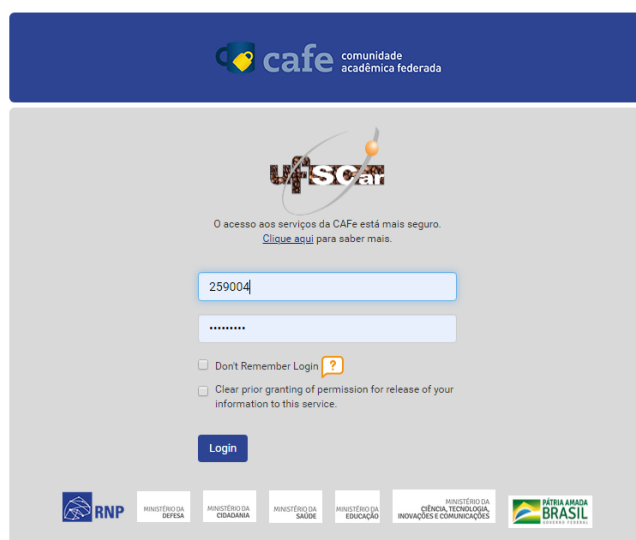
cafe comunidade acadêmica federada

ufscar

O acesso aos serviços da CAFe está mais seguro.
Clique aqui para saber mais.

259004

••••••••••

Don't Remember Login ?

Clear prior granting of permission for release of your information to this service.

Login

RNP MINISTÉRIO DA DEFESA MINISTÉRIO DA CIDADANIA MINISTÉRIO DA SAÚDE MINISTÉRIO DA EDUCAÇÃO MINISTÉRIO DA CIÊNCIA, TECNOLOGIA, INOVAÇÕES E COMUNICAÇÕES PÁTRIA AMADA BRASIL GOVERNO FEDERAL